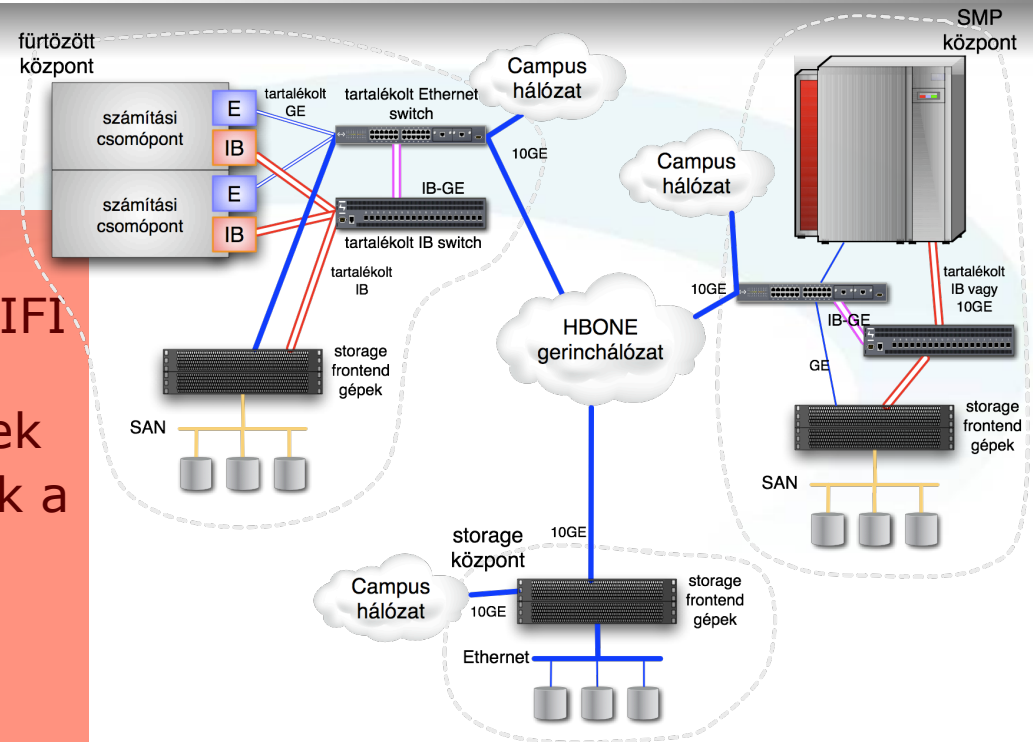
fürtözött központ

számítási csomópont
E
IB

számítási csomópont
E
IB

tartalékolt GE

tartalékolt Ethernet switch

Campus hálózat

10GE

IB-GE

tartalékolt IB switch

tartalékolt IB

IFI

ek

k a

storage frontend gépek

SAN

SMP központ

Campus hálózat

10GE

tartalékolt IB vagy 10GE

IB-GE

GE

HBONE gerinchálózat

storage frontend gépek

SAN

storage központ

10GE

Campus hálózat

10GE

storage frontend gépek

Ethernet